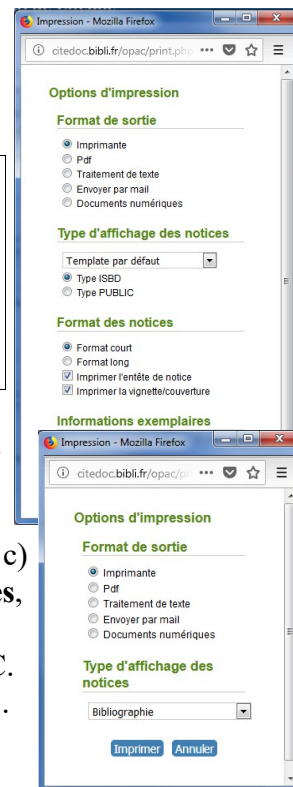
Impression - Mozilla Firefox

citedoc.bibli.fr/opac/print.php ··· ☆ ≡

Options d'impression

Format de sortie

Imprimante
Pdf
Traitement de texte
Envoyer par mail
Documents numériques

Type d'affichage des notices

Template par défaut
Type ISBD
Type PUBLIC

Format des notices

Format court
Format long
Imprimer l'entête de notice
Imprimer la vignette/couverture

Informations exemplaires

c)
es,
C.
.

Impression - Mozilla Firefox

citedoc.bibli.fr/opac/pri ··· ☆ ≡

Options d'impression

Format de sortie

Imprimante
Pdf
Traitement de texte
Envoyer par mail
Documents numériques

Type d'affichage des notices

Bibliographie

Imprimer Annuler